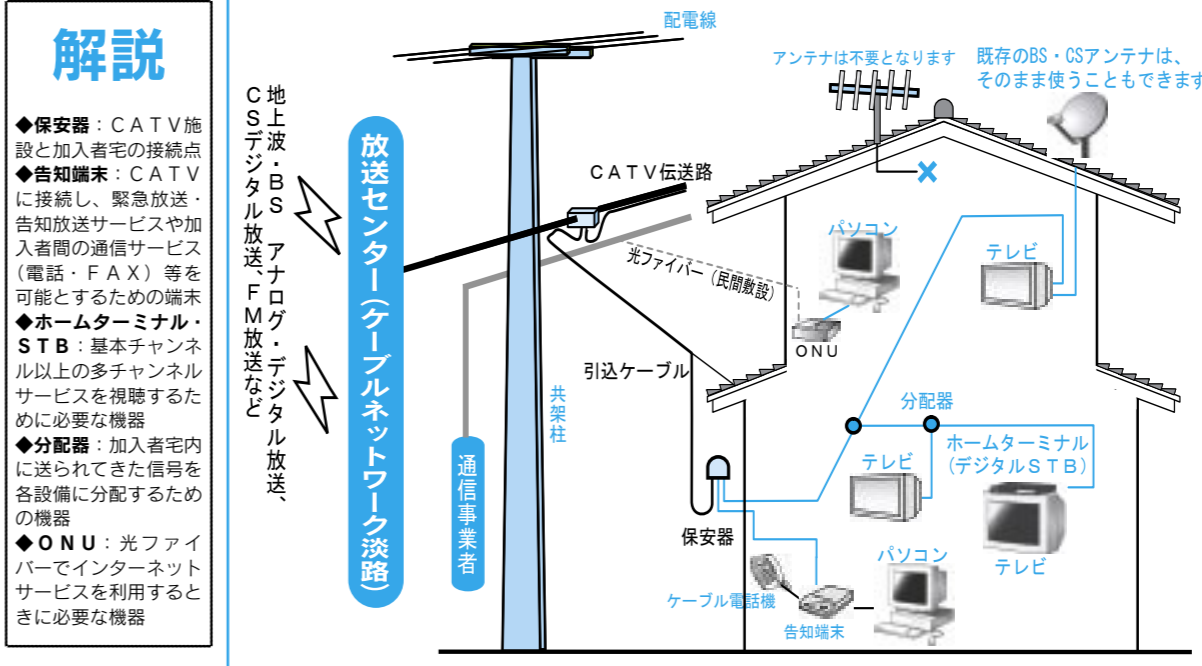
解説

◆保安器：ＣＡＴＶ施設と加入者宅の接続点
◆告知端末：ＣＡＴＶに接続し、緊急放送・告知放送サービスや加入者間の通信サービス（電話・ＦＡＸ）等を可能とするための端末
◆ホームターミナル・ＳＴＢ：基本チャンネル以上の多チャンネルサービスを視聴するために必要な機器
◆分配器：加入者宅内に送られてきた信号を各設備に分配するための機器
◆ＯＮＵ：光ファイバーでインターネットサービスを利用するときに必要な機器

地上波・ＢＳ アナログ・デジタル放送、ＣＳデジタル放送、ＦＭ放送など

放送センター（ケーブルネットワーク淡路）

通信事業者

共架柱

配電線

ＣＡＴＶ伝送路

光ファイバー（民間敷設）

ＯＮＵ

引込ケーブル

保安器

ケーブル電話機

告知端末

アンテナは不要となります

既存のBS・CSアンテナは、そのまま使うこともできます

パソコン

テレビ

分配器

ホームターミナル（デジタルＳＴＢ）

テレビ

テレビ

パソコン